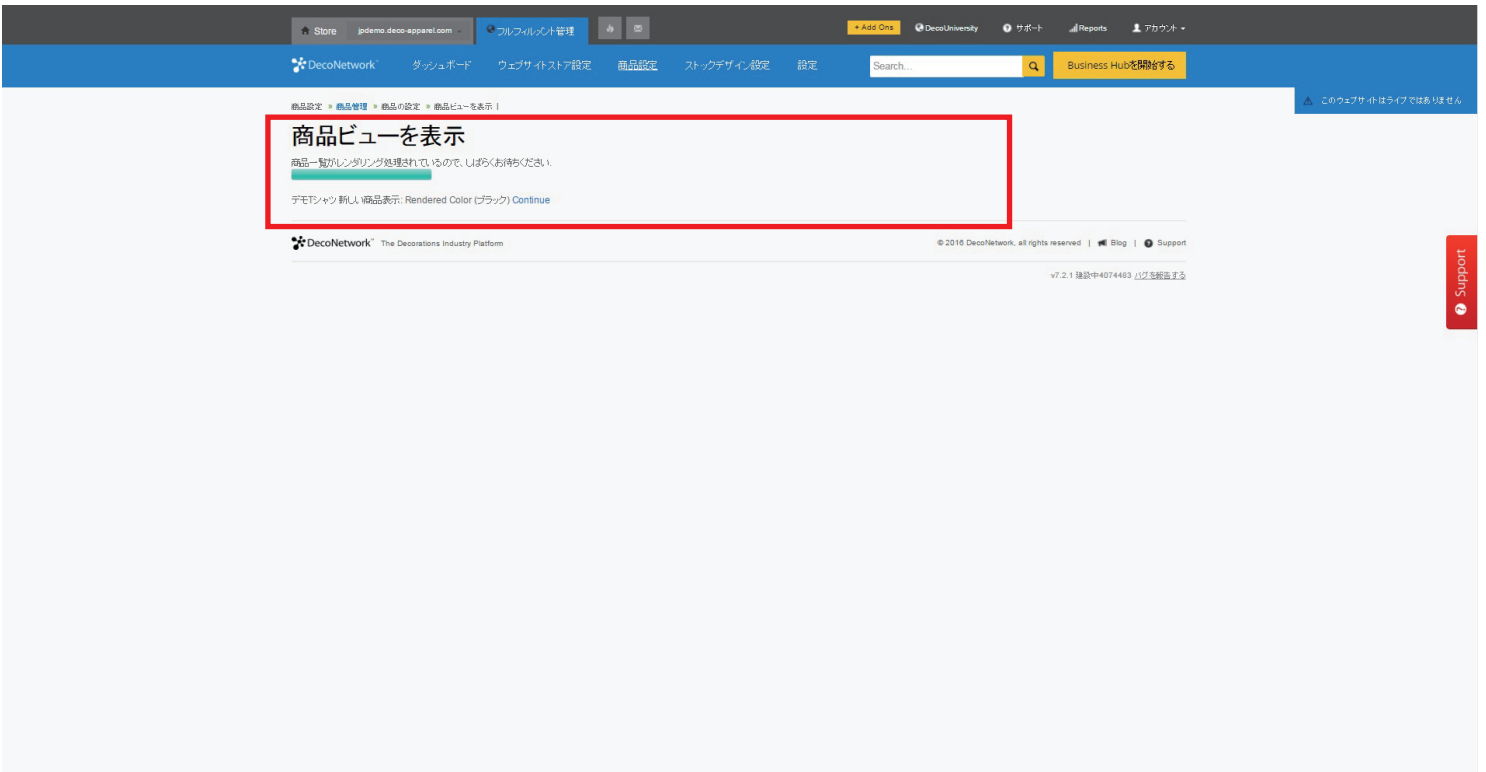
Store jpdemo.deco-apparel.com フルフィルメント管理

+ Add Ons DecoUniversity サポート Reports アカウント

DecoNetwork ダッシュボード ウェブサイトストア設定 商品設定 ストックデザイン設定 設定 Search... Business Hubを開始する

このウェブサイトはライブではありません

商品設定 » 商品管理 » 商品の設定 » 商品ビューを表示 |

商品ビューを表示

商品一覧がレンダリング処理されているので、しばらくお待ちください。

デモTシャツ 新しい商品表示: Rendered Color (ブラック) Continue

DecoNetwork The Decorations Industry Platform © 2016 DecoNetwork, all rights reserved | Blog | Support

v7.2.1 建設中4074483 バグを報告する

Support